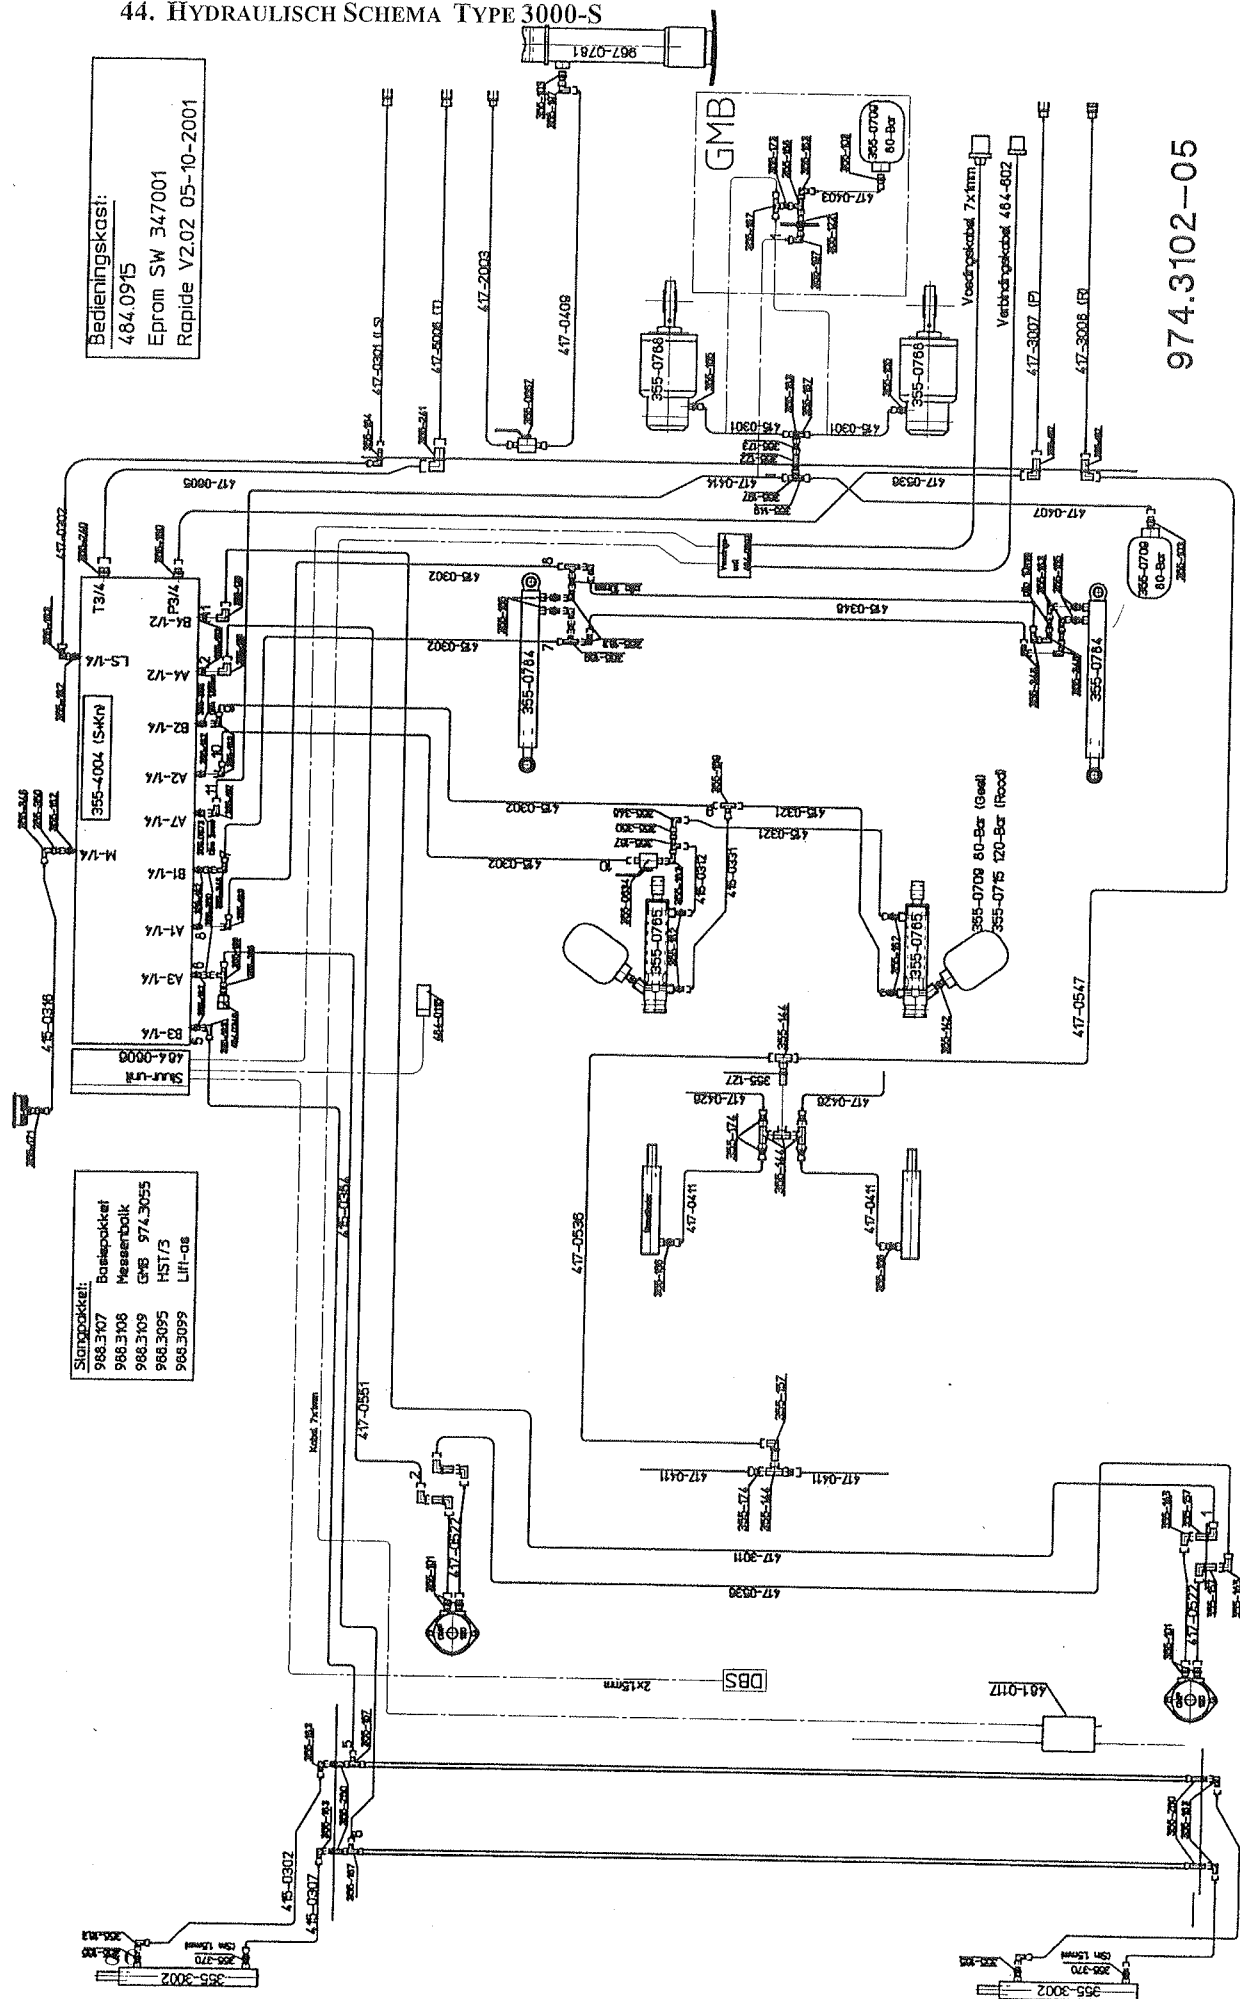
44. HYDRAULISCH SCHEMA TYPE 3000-S

Bedieningskast:
484.0915
Eprom SW 347001
Rapide V2.02 05-10-2001

974.3102-05

GMB

355-0709 80-Bar

355-0768

355-0768

Voedingskabel 7x1mm

Verbindingskabel 484-602

417-0301 (LS)

417-5006 (T)

417-2003

417-0409

417-3007 (P)

417-3008 (R)

415-0301

415-0301

417-0403

417-0605

417-0414

417-0536

417-0407

417-0302

T3/4

P3/4

B4-1/2

A4-1/2

B2-1/4

A2-1/4

A7-1/4

B1-1/4

A1-1/4

A3-1/4

B3-1/4

LS-1/4

M-1/4

355-4004 (S4Kn)

484-0606

Stuur-unit

415-0302

415-0302

415-0348

355-0784

355-0784

355-0709 80-Bar

415-0302

415-0321

415-0321

415-0302

415-0312

415-0331

355-0765

355-0765

355-0709 80-Bar (Geel)
355-0715 120-Bar (Rood)

417-0547

415-0336

484-0107

355-144

355-127

417-0426

417-0426

355-174

355-544

417-0411

417-0411

417-0536

Slangpakket:
988.3107 Basispakket
988.3108 Messenbalk
988.3109 GMB 974.3055
988.3095 HST/3
988.3099 Lift-as

415-0364

417-0551

Kabel 7x1mm

355-157

417-0411

417-0411

355-174

355-544

417-0527

417-3011

417-0536

417-0527

DBS

2x1.5mm

481-0117

415-0302

415-0307

355-3002

355-3002

355-370

355-370

(Sn 1.5mm)

(Sn 1.5mm)